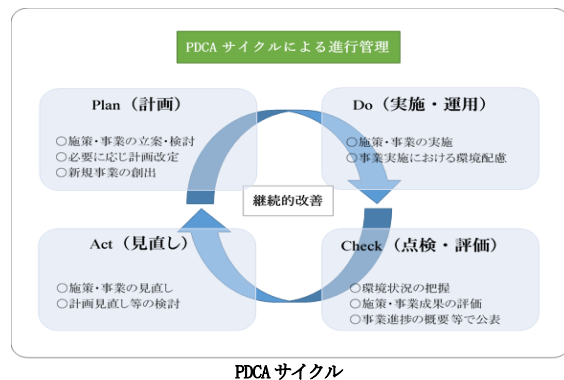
PDCA サイクルによる進行管理

Plan（計画）

○施策・事業の立案・検討
○必要に応じ計画改定
○新規事業の創出

Do（実施・運用）

○施策・事業の実施
○事業実施における環境配慮

継続的改善

Act（見直し）

○施策・事業の見直し
○計画見直し等の検討

Check（点検・評価）

○環境状況の把握
○施策・事業成果の評価
○事業進捗の概要等で公表

PDCA サイクル